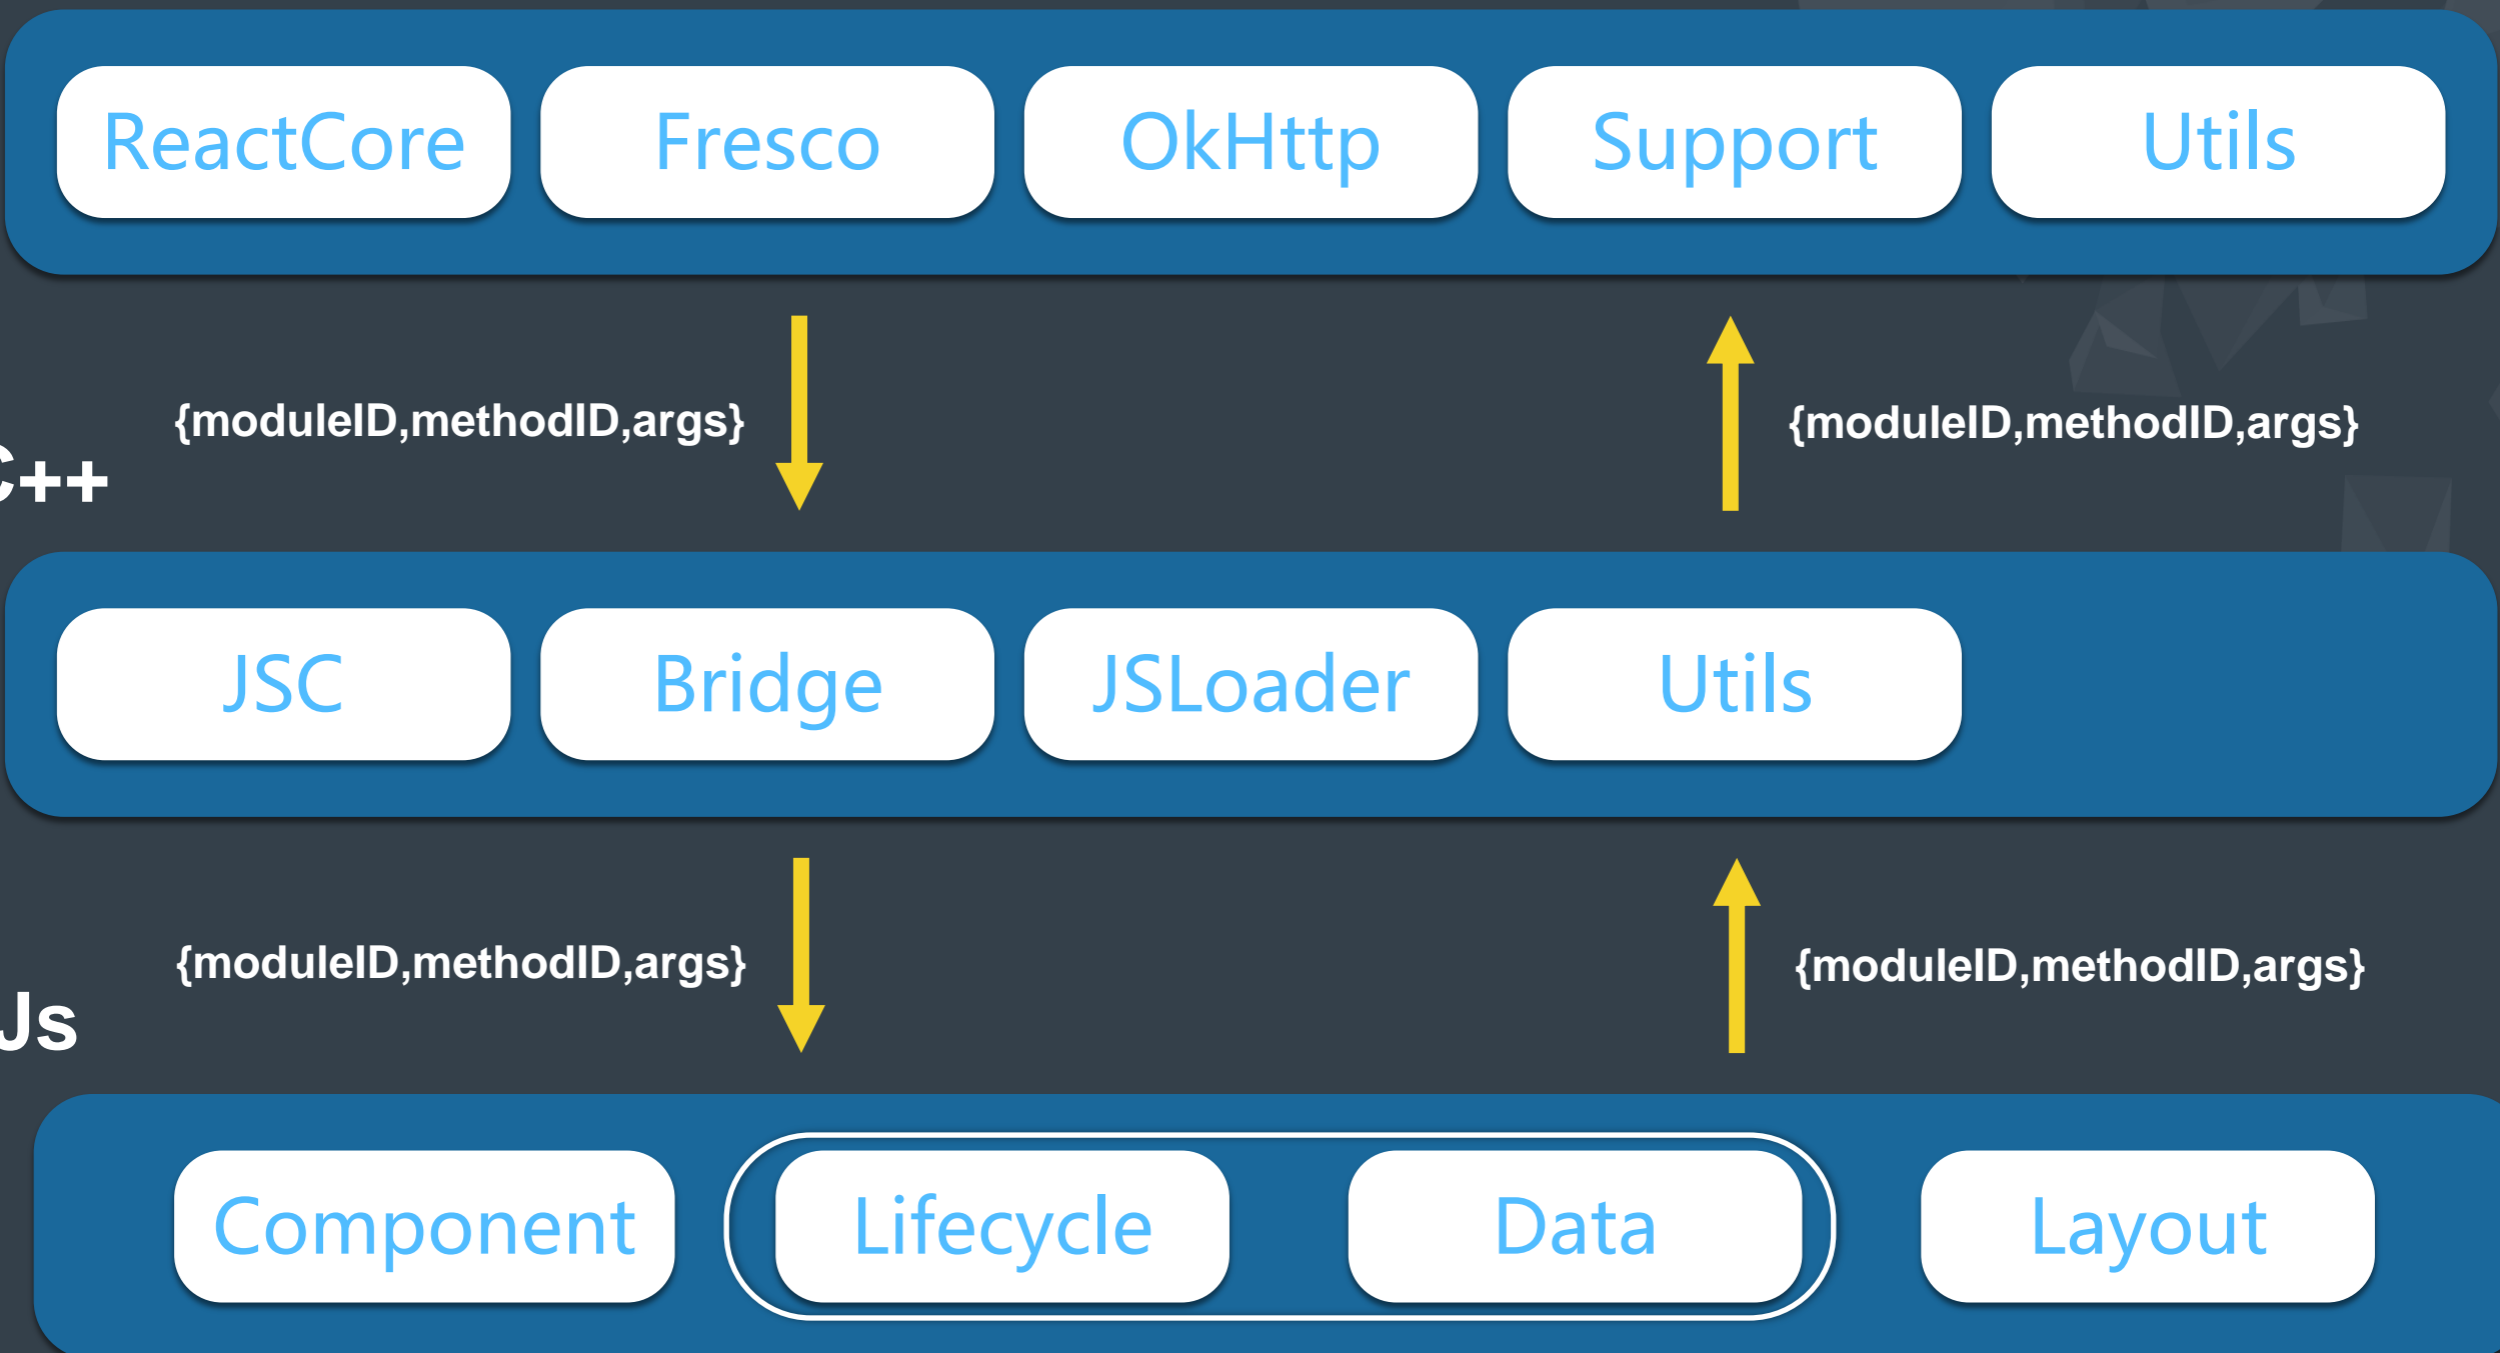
ReactCore Fresco OkHttp Support Utils

{moduleID,methodID,args}

{moduleID,methodID,args}

C++

JSC Bridge JSLoader Utils

{moduleID,methodID,args}

{moduleID,methodID,args}

Js

Component Lifecycle Data Layout